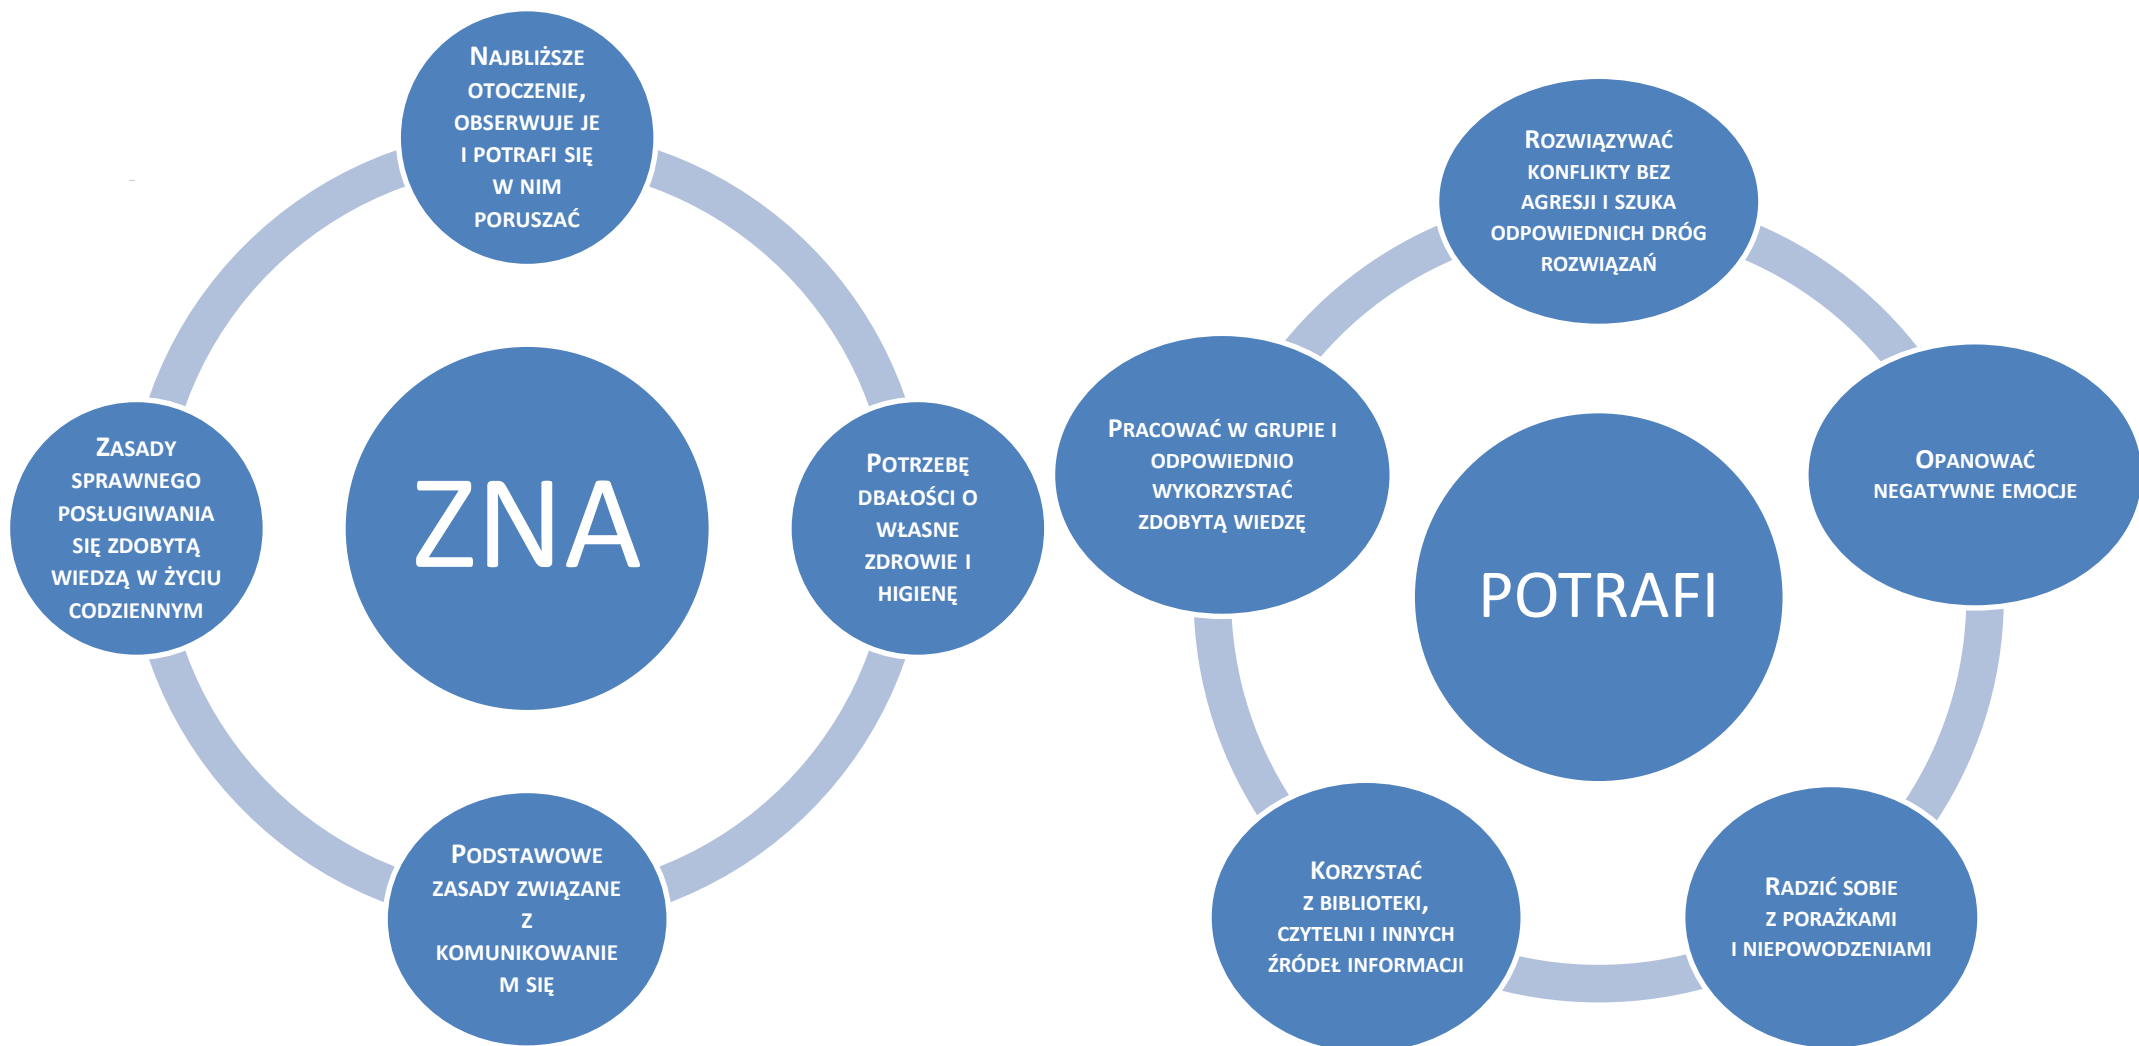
ZNA

Najbliższe otoczenie, obserwuje je i potrafi się w nim poruszać

Potrzebę dbałości o własne zdrowie i higienę

Podstawowe zasady związane z komunikowaniem się

Zasady sprawnego posługiwania się zdobytą wiedzą w życiu codziennym

POTRAFI

Rozwiązywać konflikty bez agresji i szuka odpowiednich dróg rozwiązań

Opanować negatywne emocje

Radzić sobie z porażkami i niepowodzeniami

Korzystać z biblioteki, czytelni i innych źródeł informacji

Pracować w grupie i odpowiednio wykorzystać zdobytą wiedzę